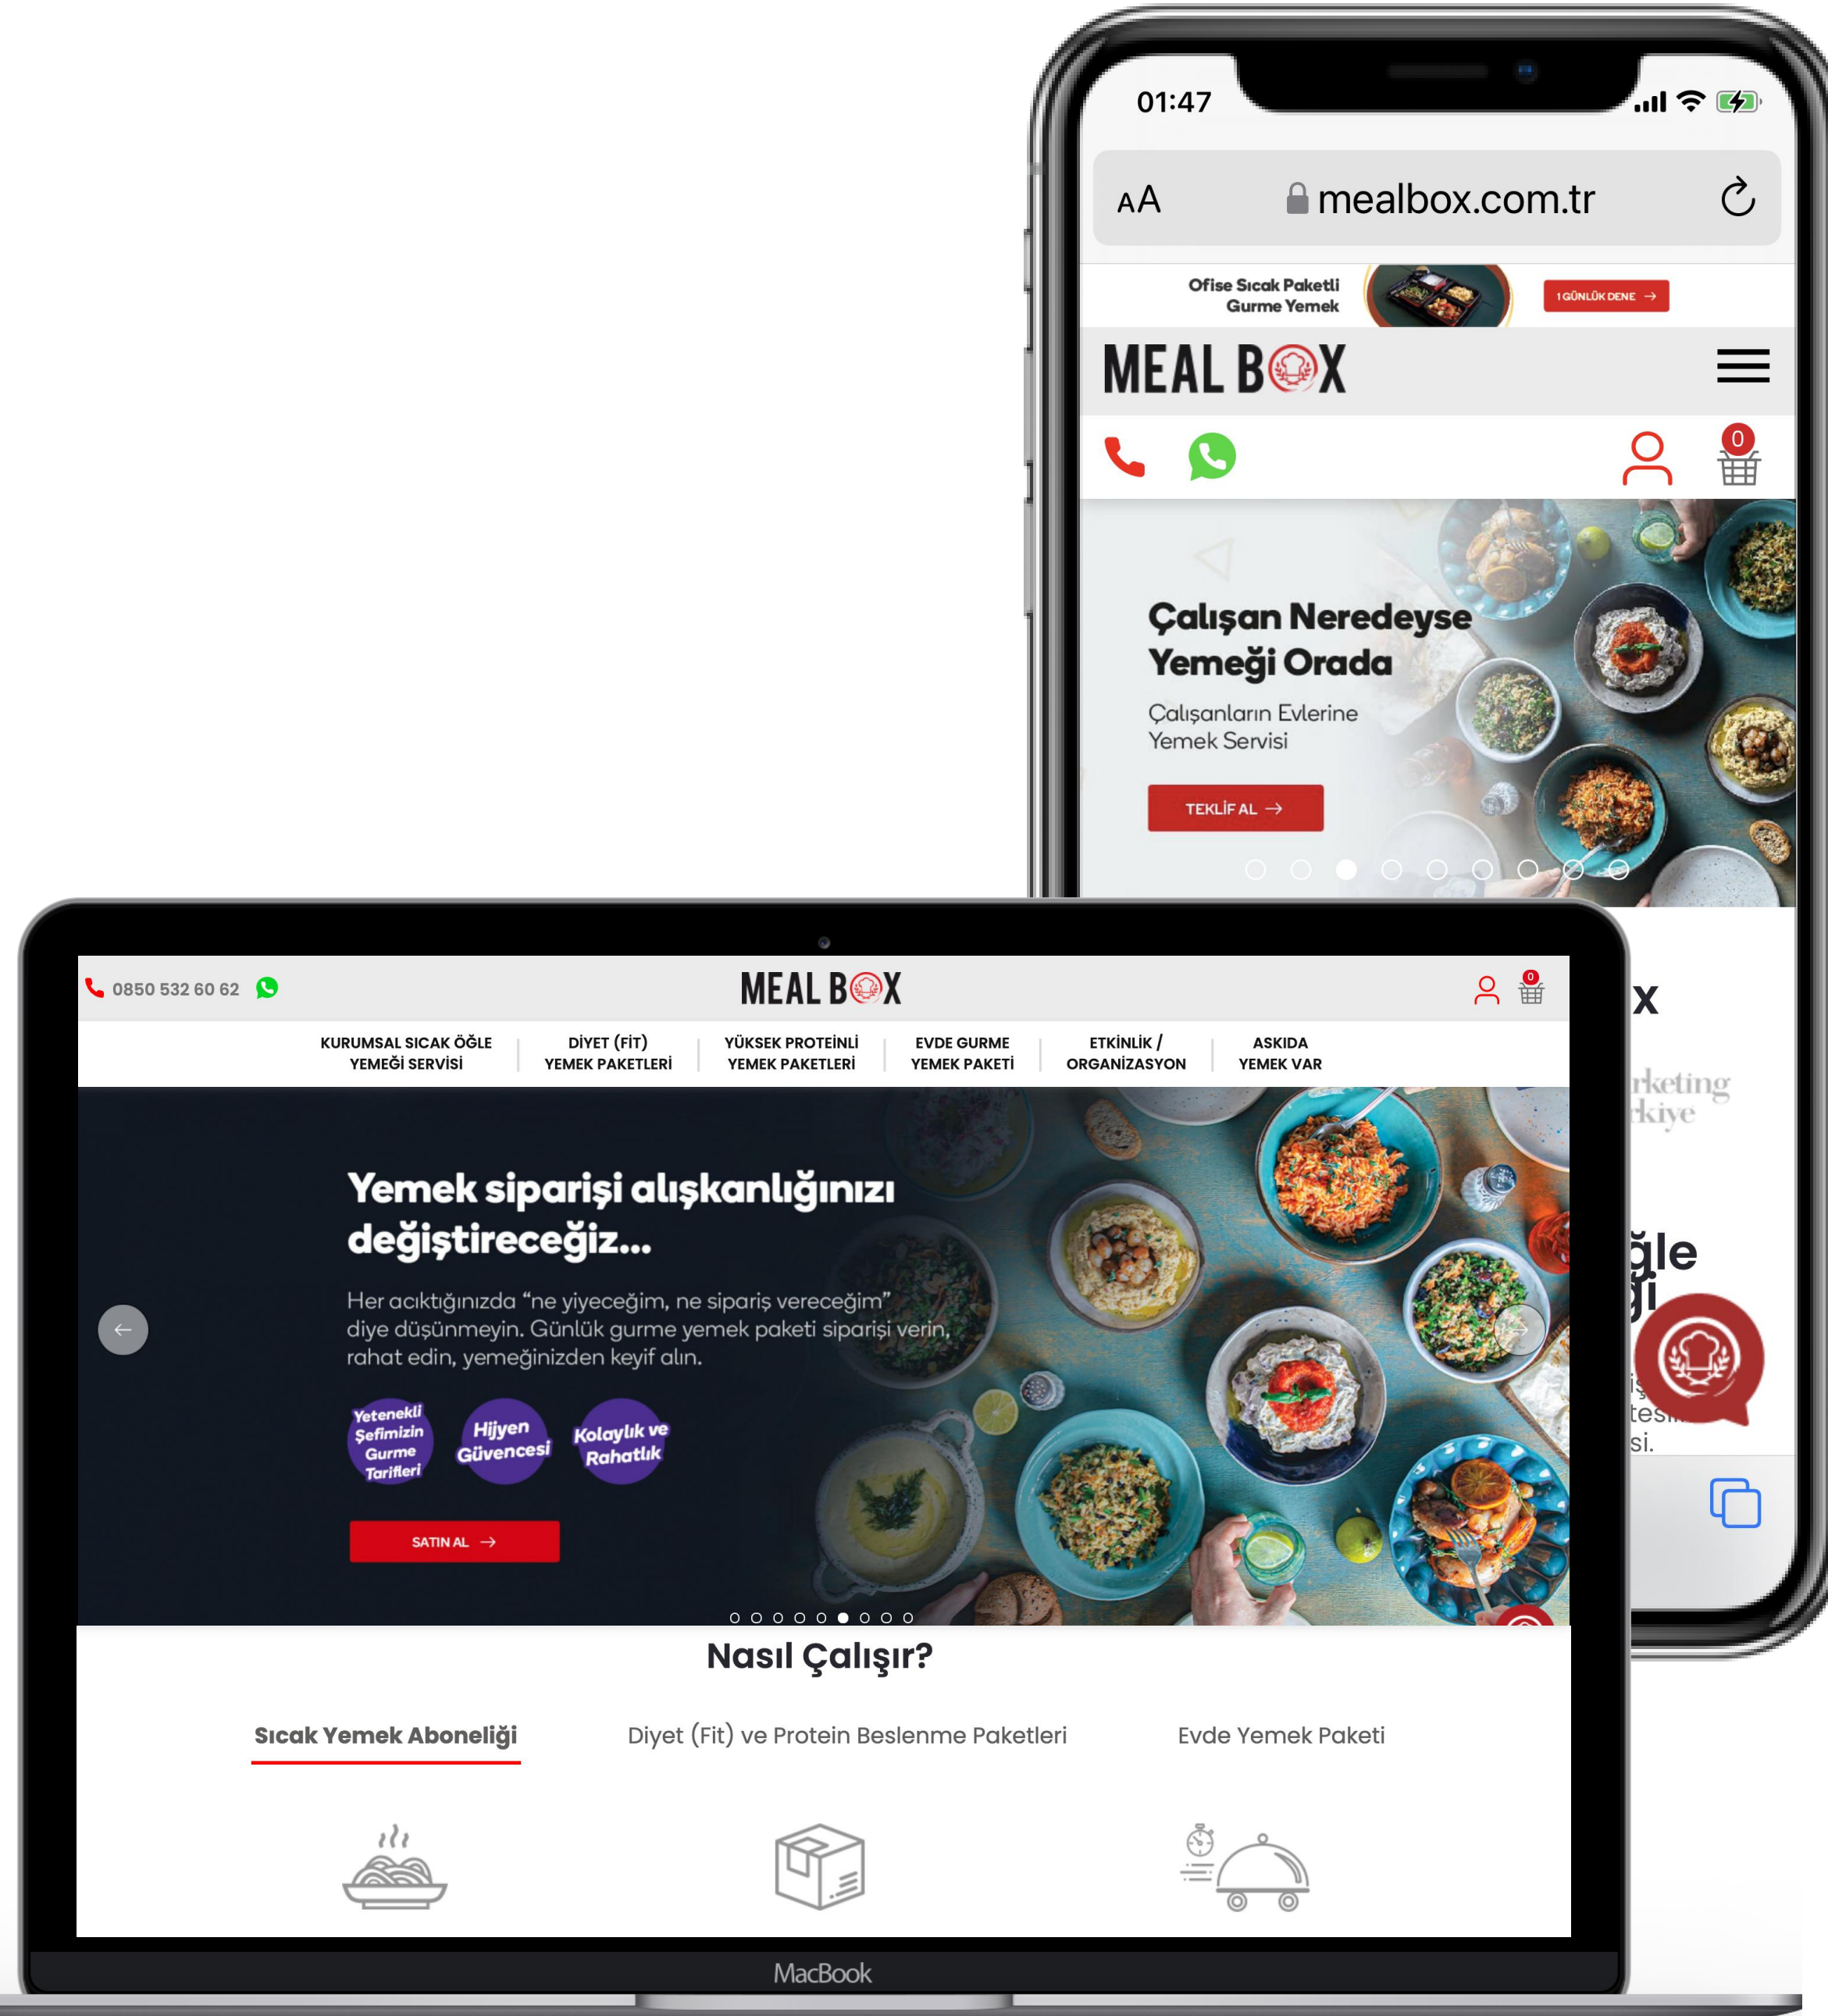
01:47

AA mealbox.com.tr

Ofise Sıcak Paketli Gurme Yemek

1 GÜNLÜK DENE →

MEAL BOX

0

Çalışan Neredeyse Yemeği Orada

Çalışanların Evlerine Yemek Servisi

TEKLİF AL →

x

rketing
rkiye

ğle
ği

iş
tesi
si.

0850 532 60 62

MEAL BOX

0

KURUMSAL SICAK ÖĞLE YEMEĞİ SERVİSİ | DİYET (FİT) YEMEK PAKETLERİ | YÜKSEK PROTEİNLİ YEMEK PAKETLERİ | EVDE GURME YEMEK PAKETİ | ETKİNLİK / ORGANİZASYON | ASKIDA YEMEK VAR

Yemek siparişi alışkanlığınızı değiştireceğiz...

Her acıktığınızda “ne yiyeceğim, ne sipariş vereceğim” diye düşünmeyin. Günlük gurme yemek paketi siparişi verin, rahat edin, yemeğinizden keyif alın.

Yetenekli Şefimizin Gurme Tarifleri

Hijyen Güvencesi

Kolaylık ve Rahatlık

SATIN AL →

Nasıl Çalışır?

Sıcak Yemek Aboneliği

Diyet (Fit) ve Protein Beslenme Paketleri

Evde Yemek Paketi

MacBook